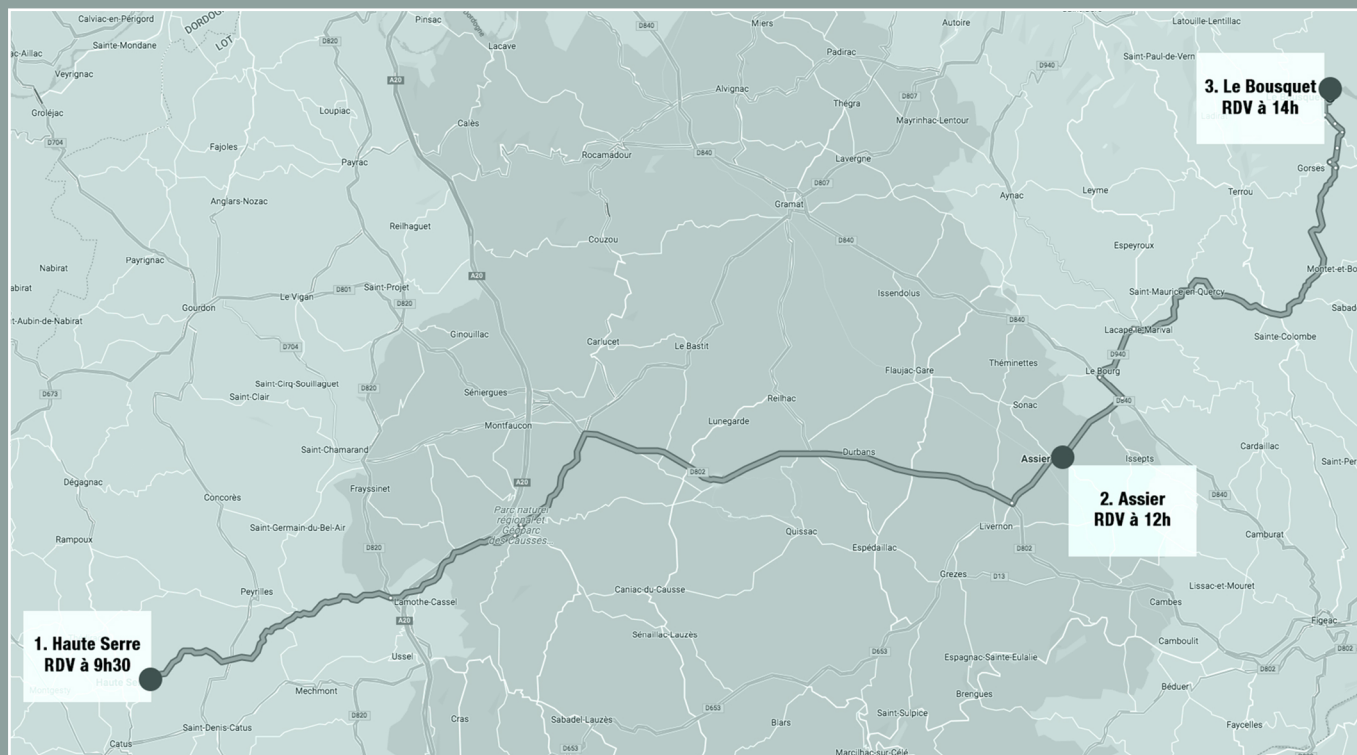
3. Le Bousquet
RDV à 14h

2. Assier
RDV à 12h

1. Haute Serre
RDV à 9h30

Calviac-en-Périgord
DORDOGNE
LOT
Pinsac
D840
Miers
Autoire
Latouille-Lentillac
Sainte-Mondane
D820
Lacave
Padirac
Saint-Paul-de-Vern
Veyrignac
A20
Alvignac
D940
Groléjac
Loupiac
D807
Thégra
Mayrinhac-Lentour
D704
Calès
Fajoles
Rocamadour
D840
Lavergne
Gorses
Payrac
D807
Aynac
Leyme
Terrou
Anglars-Nozac
Gramat
Reilhaguet
Couzou
D840
Espeyroux
Nabirat
Payrignac
A20
Le Vigan
D801
Saint-Projet
Issendolus
Saint-Maurice-en-Quercy
Montet-et-Bo
Gourdon
D820
D840
Lacapelle-Marival
Sainte-Colombe
Sabad
Saint-Aubin-de-Nabirat
Ginouillac
Carlucet
Le Bastit
D704
D940
Théminettes
Flaujac-Gare
Le Bourg
Saint-Cirq-Souillaguet
D820
Saint-Clair
Sénergues
Reilhac
D840
D673
Sonac
Cardaillac
Montfaucon
Lunegarde
Assier
Issepts
Saint-Pe
Saint-Chamarand
Durbans
D802
A20
Frayssinet
D840
Dégagnac
Concorès
Parc naturel régional des Causses du Quercy
Livernon
Cambes
Saint-Germain-du-Bel-Air
Quissac
Espédaillac
Cambuat
Rampoux
D820
D802
Grezes
D13
Lissac-et-Mouret
Caniac-du-Causse
Peyrilles
Lamothe-Cassel
A20
Figeac
Camboulit
Sénaillac-Lauzès
Ussel
D653
Espagnac-Sainte-Eulalie
D802
Haute Serre
Mongesty
Mechmont
Brengues
Béduer
D820
Cras
Sabadel-Lauzès
D653
Saint-Sulpice
Faycelles
Saint-Denis-Catus
Blars
Catus
D653
Marcilhac-sur-Célé